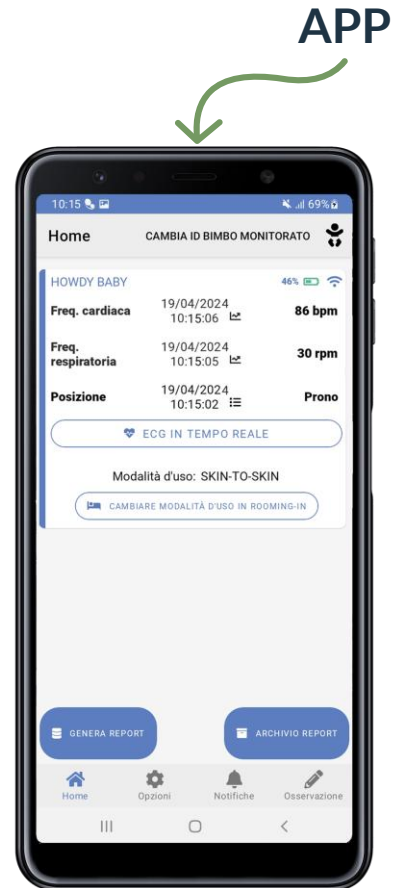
APP

10:15 69%

Home CAMBIA ID BIMBO MONITORATO

HOWDY BABY 46%

Freq. cardiaca 19/04/2024 10:15:06 86 bpm

Freq. respiratoria 19/04/2024 10:15:05 30 rpm

Posizione 19/04/2024 10:15:02 Prono

ECG IN TEMPO REALE

Modalità d'uso: SKIN-TO-SKIN

CAMBIARE MODALITÀ D'USO IN ROOMING-IN

GENERA REPORT

ARCHIVIO REPORT

Home Opzioni Notifiche Osservazione